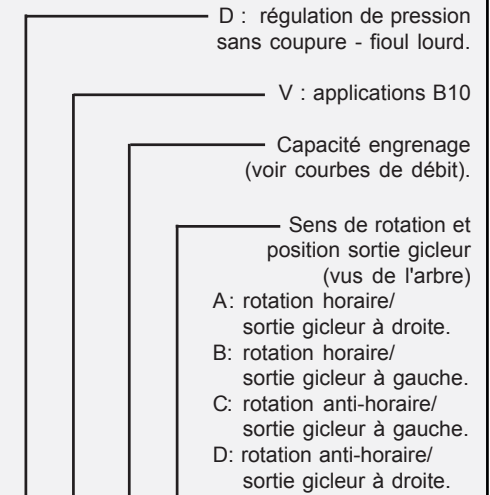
D : régulation de pression sans coupure - fioul lourd.

V : applications B10

Capacité engrenage (voir courbes de débit).

Sens de rotation et position sortie gicleur (vus de l'arbre)
A: rotation horaire/ sortie gicleur à droite.
B: rotation horaire/ sortie gicleur à gauche.
C: rotation anti-horaire/ sortie gicleur à gauche.
D: rotation anti-horaire/ sortie gicleur à droite.